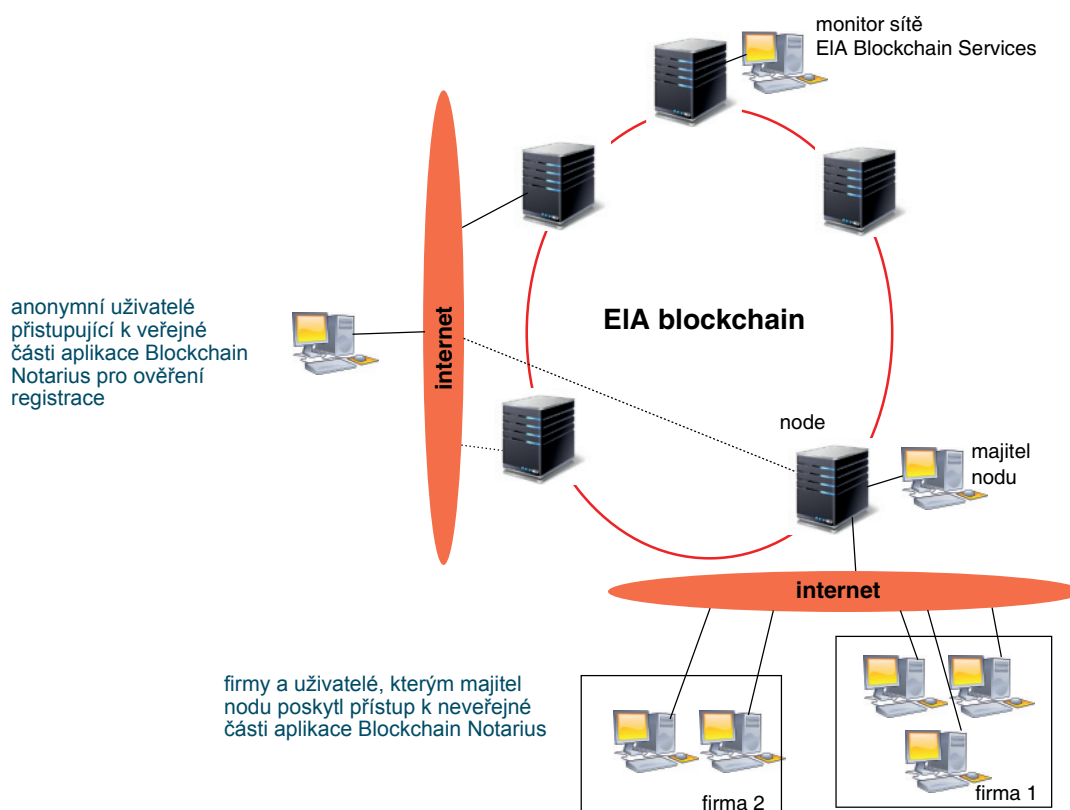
monitor sítě
EIA Blockchain Services

anonymní uživatelé přistupující k veřejné části aplikace Blockchain Notarius pro ověření registrace

internet

EIA blockchain

node

majitel nodu

internet

firmy a uživatelé, kterým majitel nodu poskytl přístup k neveřejné části aplikace Blockchain Notarius

firma 2

firma 1